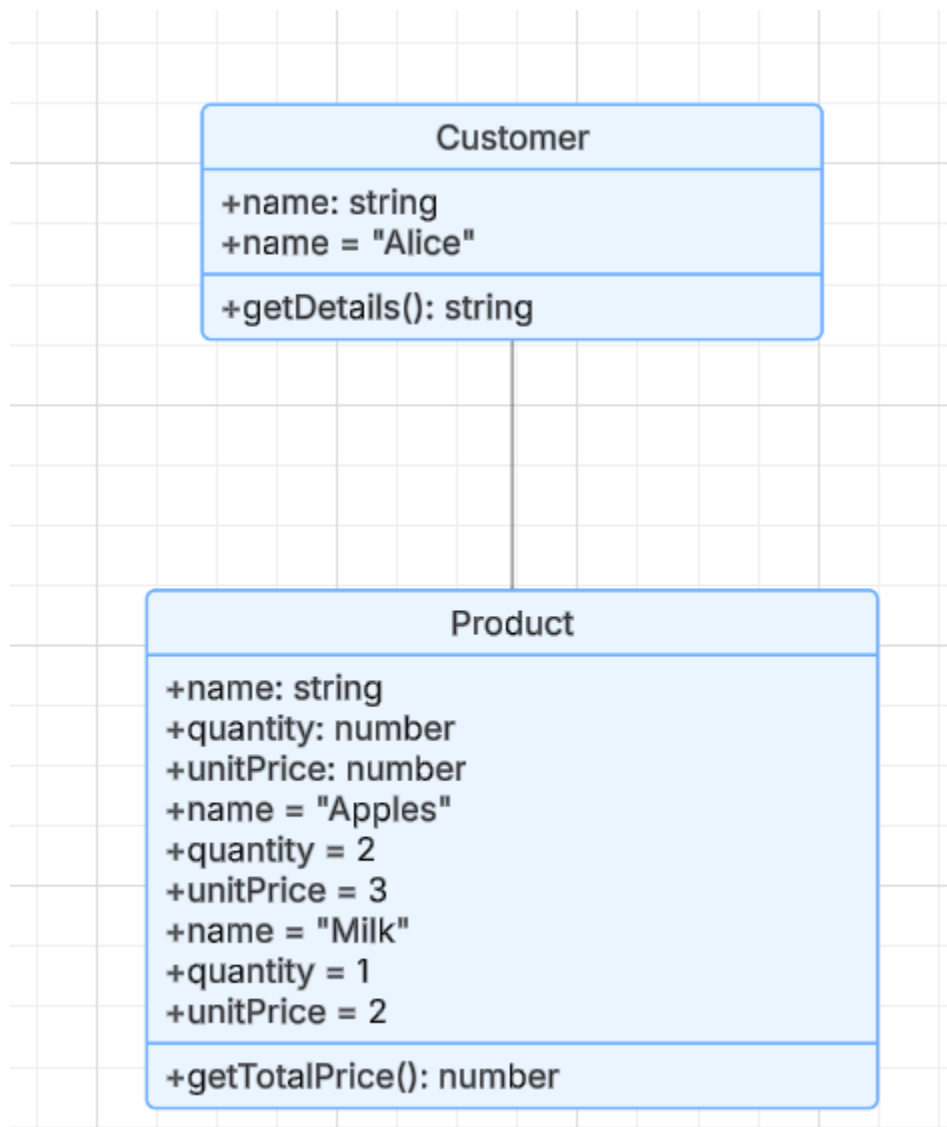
Customer

+name: string
+name = "Alice"

+getDetails(): string

Product

+name: string
+quantity: number
+unitPrice: number
+name = "Apples"
+quantity = 2
+unitPrice = 3
+name = "Milk"
+quantity = 1
+unitPrice = 2

+getTotalPrice(): number